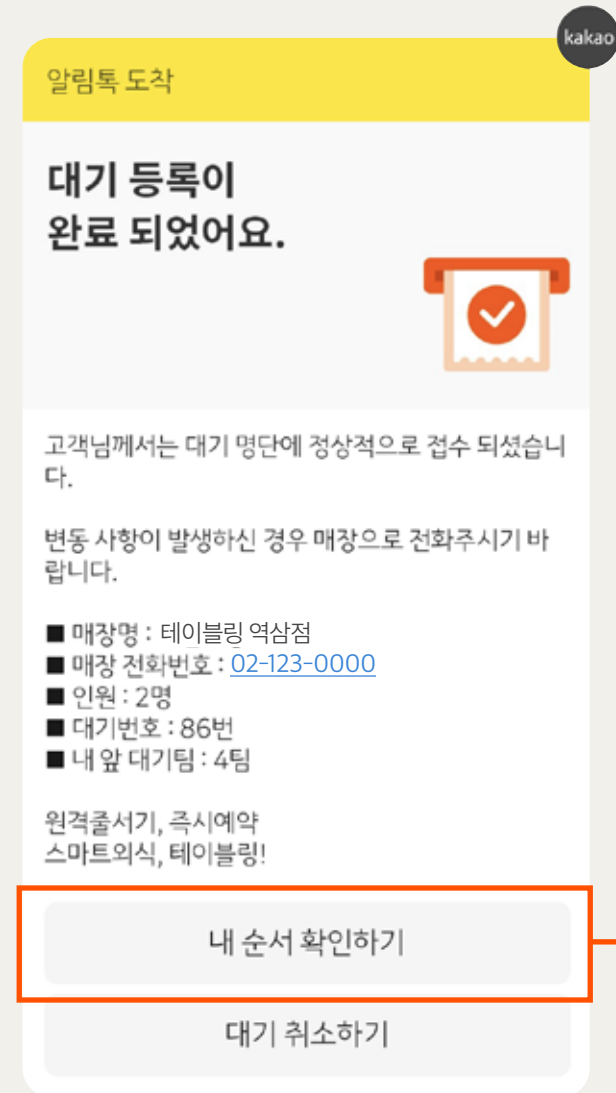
kakao

알림톡 도착

대기 등록이 완료 되었어요.

고객님께서는 대기 명단에 정상적으로 접수 되셨습니다.

변동 사항이 발생하신 경우 매장으로 전화주시기 바랍니다.

■ 매장명 : 테이블링 역삼점
■ 매장 전화번호 : 02-123-0000
■ 인원 : 2명
■ 대기번호 : 86번
■ 내 앞 대기팀 : 4팀

원격줄서기, 즉시예약
스마트외식, 테이블링!

내 순서 확인하기

대기 취소하기